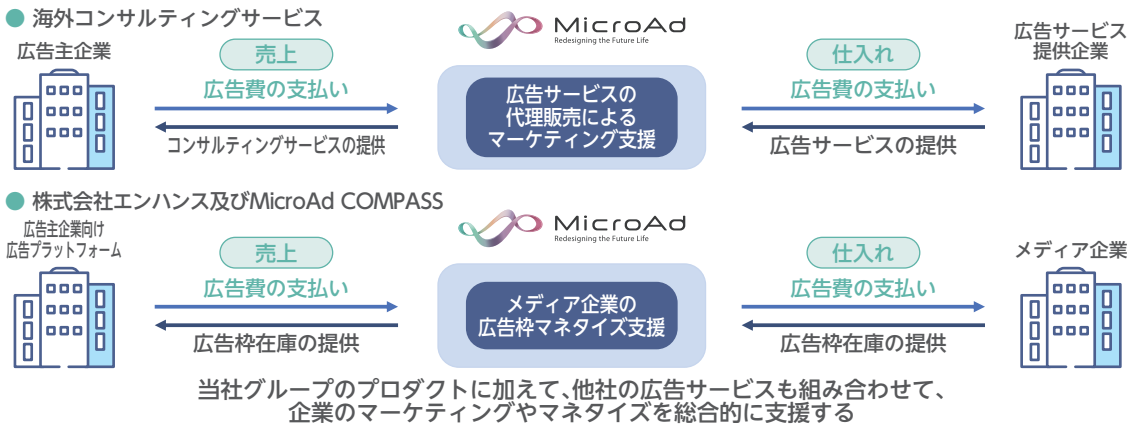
● 海外コンサルティングサービス

広告主企業

売上

広告費の支払い

コンサルティングサービスの提供

MicroAd
Redesigning the Future Life

広告サービスの代理販売によるマーケティング支援

仕入れ

広告費の支払い

広告サービスの提供

広告サービス提供企業

● 株式会社エンハンス及びMicroAd COMPASS

広告主企業向け広告プラットフォーム

売上

広告費の支払い

広告枠在庫の提供

MicroAd
Redesigning the Future Life

メディア企業の広告枠マネタイズ支援

仕入れ

広告費の支払い

広告枠在庫の提供

メディア企業

当社グループのプロダクトに加えて、他社の広告サービスも組み合わせて、企業のマーケティングやマネタイズを総合的に支援する